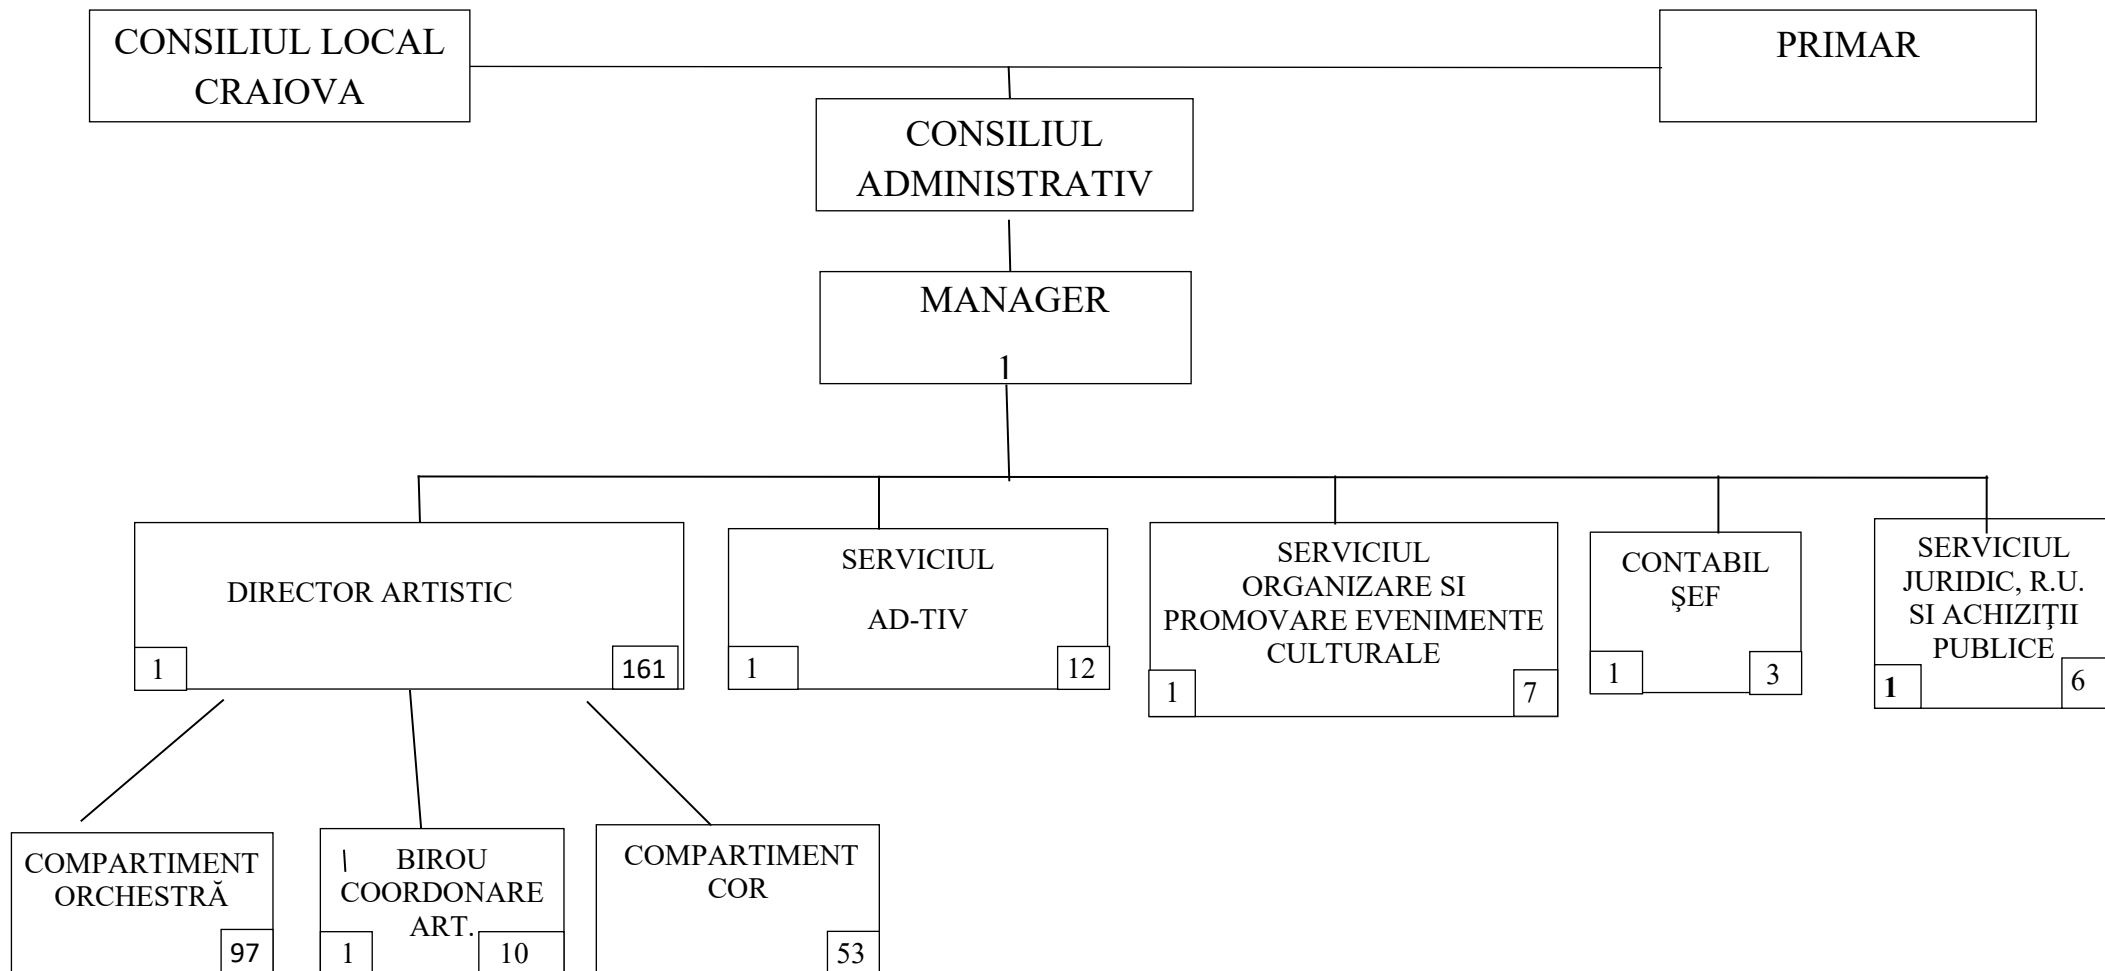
CONSILIUL LOCAL CRAIOVA

PRIMAR

CONSILIUL ADMINISTRATIV

MANAGER
1

DIRECTOR ARTISTIC
1
161

SERVICIUL
AD-TIV
1
12

SERVICIUL ORGANIZARE SI PROMOVARE EVENIMENTE CULTURALE
1
7

CONTABIL ŞEF
1
3

SERVICIUL JURIDIC, R.U. SI ACHIZIŢII PUBLICE
1
6

COMPARTIMENT ORCHESTRĂ
97

\ BIROU COORDONARE ART.
1
10

COMPARTIMENT COR
53